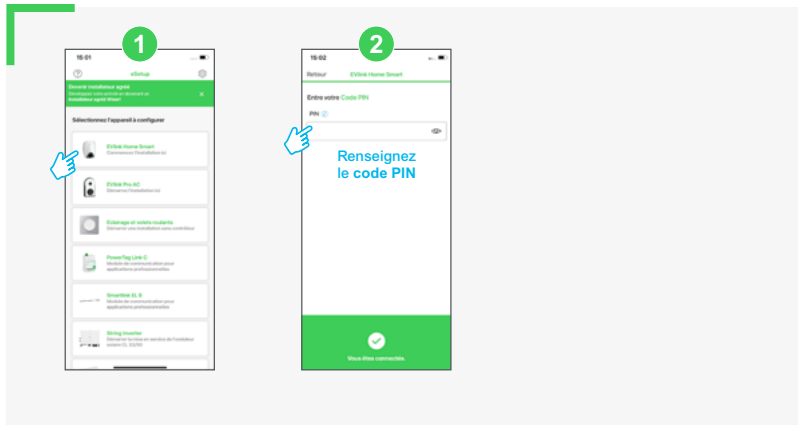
1

15:01

eSetup

Devenir installateur agréé
Développez votre activité en devenant un installateur agréé Wiser!

Sélectionnez l'appareil à configurer

EVlink Home Smart
Commencez l'installation ici

EVlink Pro AC
Démarrez l'installation ici

Eclairage et volets roulants
Démarrer une installation sans contrôleur

PowerTag Link C
Module de communication pour applications professionnelles

Smartlink EL B
Module de communication pour applications professionnelles

String Inverter
Démarrer la mise en service de l'onduleur avant EL 2G/M

2

15:02

Retour

EVlink Home Smart

Entre votre Code PIN

PIN

Renseignez le code PIN

Vous êtes connecté